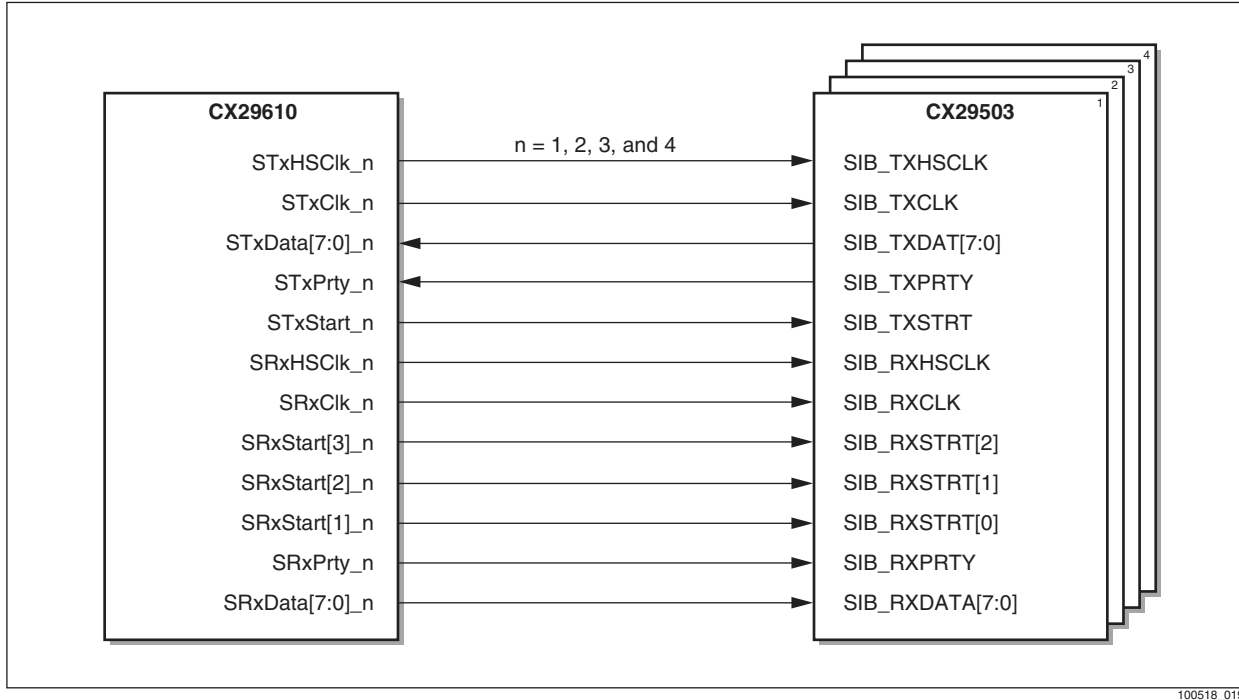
CX29610

STxHSClk_n
STxClk_n
STxData[7:0]_n
STxPrty_n
STxStart_n
SRxHSClk_n
SRxClk_n
SRxStart[3]_n
SRxStart[2]_n
SRxStart[1]_n
SRxPrty_n
SRxData[7:0]_n

n = 1, 2, 3, and 4

4
3
2
1
CX29503

SIB_TXHSCLK
SIB_TXCLK
SIB_TXDAT[7:0]
SIB_TXPRTY
SIB_TXSTRT
SIB_RXHSCLK
SIB_RXCLK
SIB_RXSTRT[2]
SIB_RXSTRT[1]
SIB_RXSTRT[0]
SIB_RXPRTY
SIB_RXDATA[7:0]

100518_01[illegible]